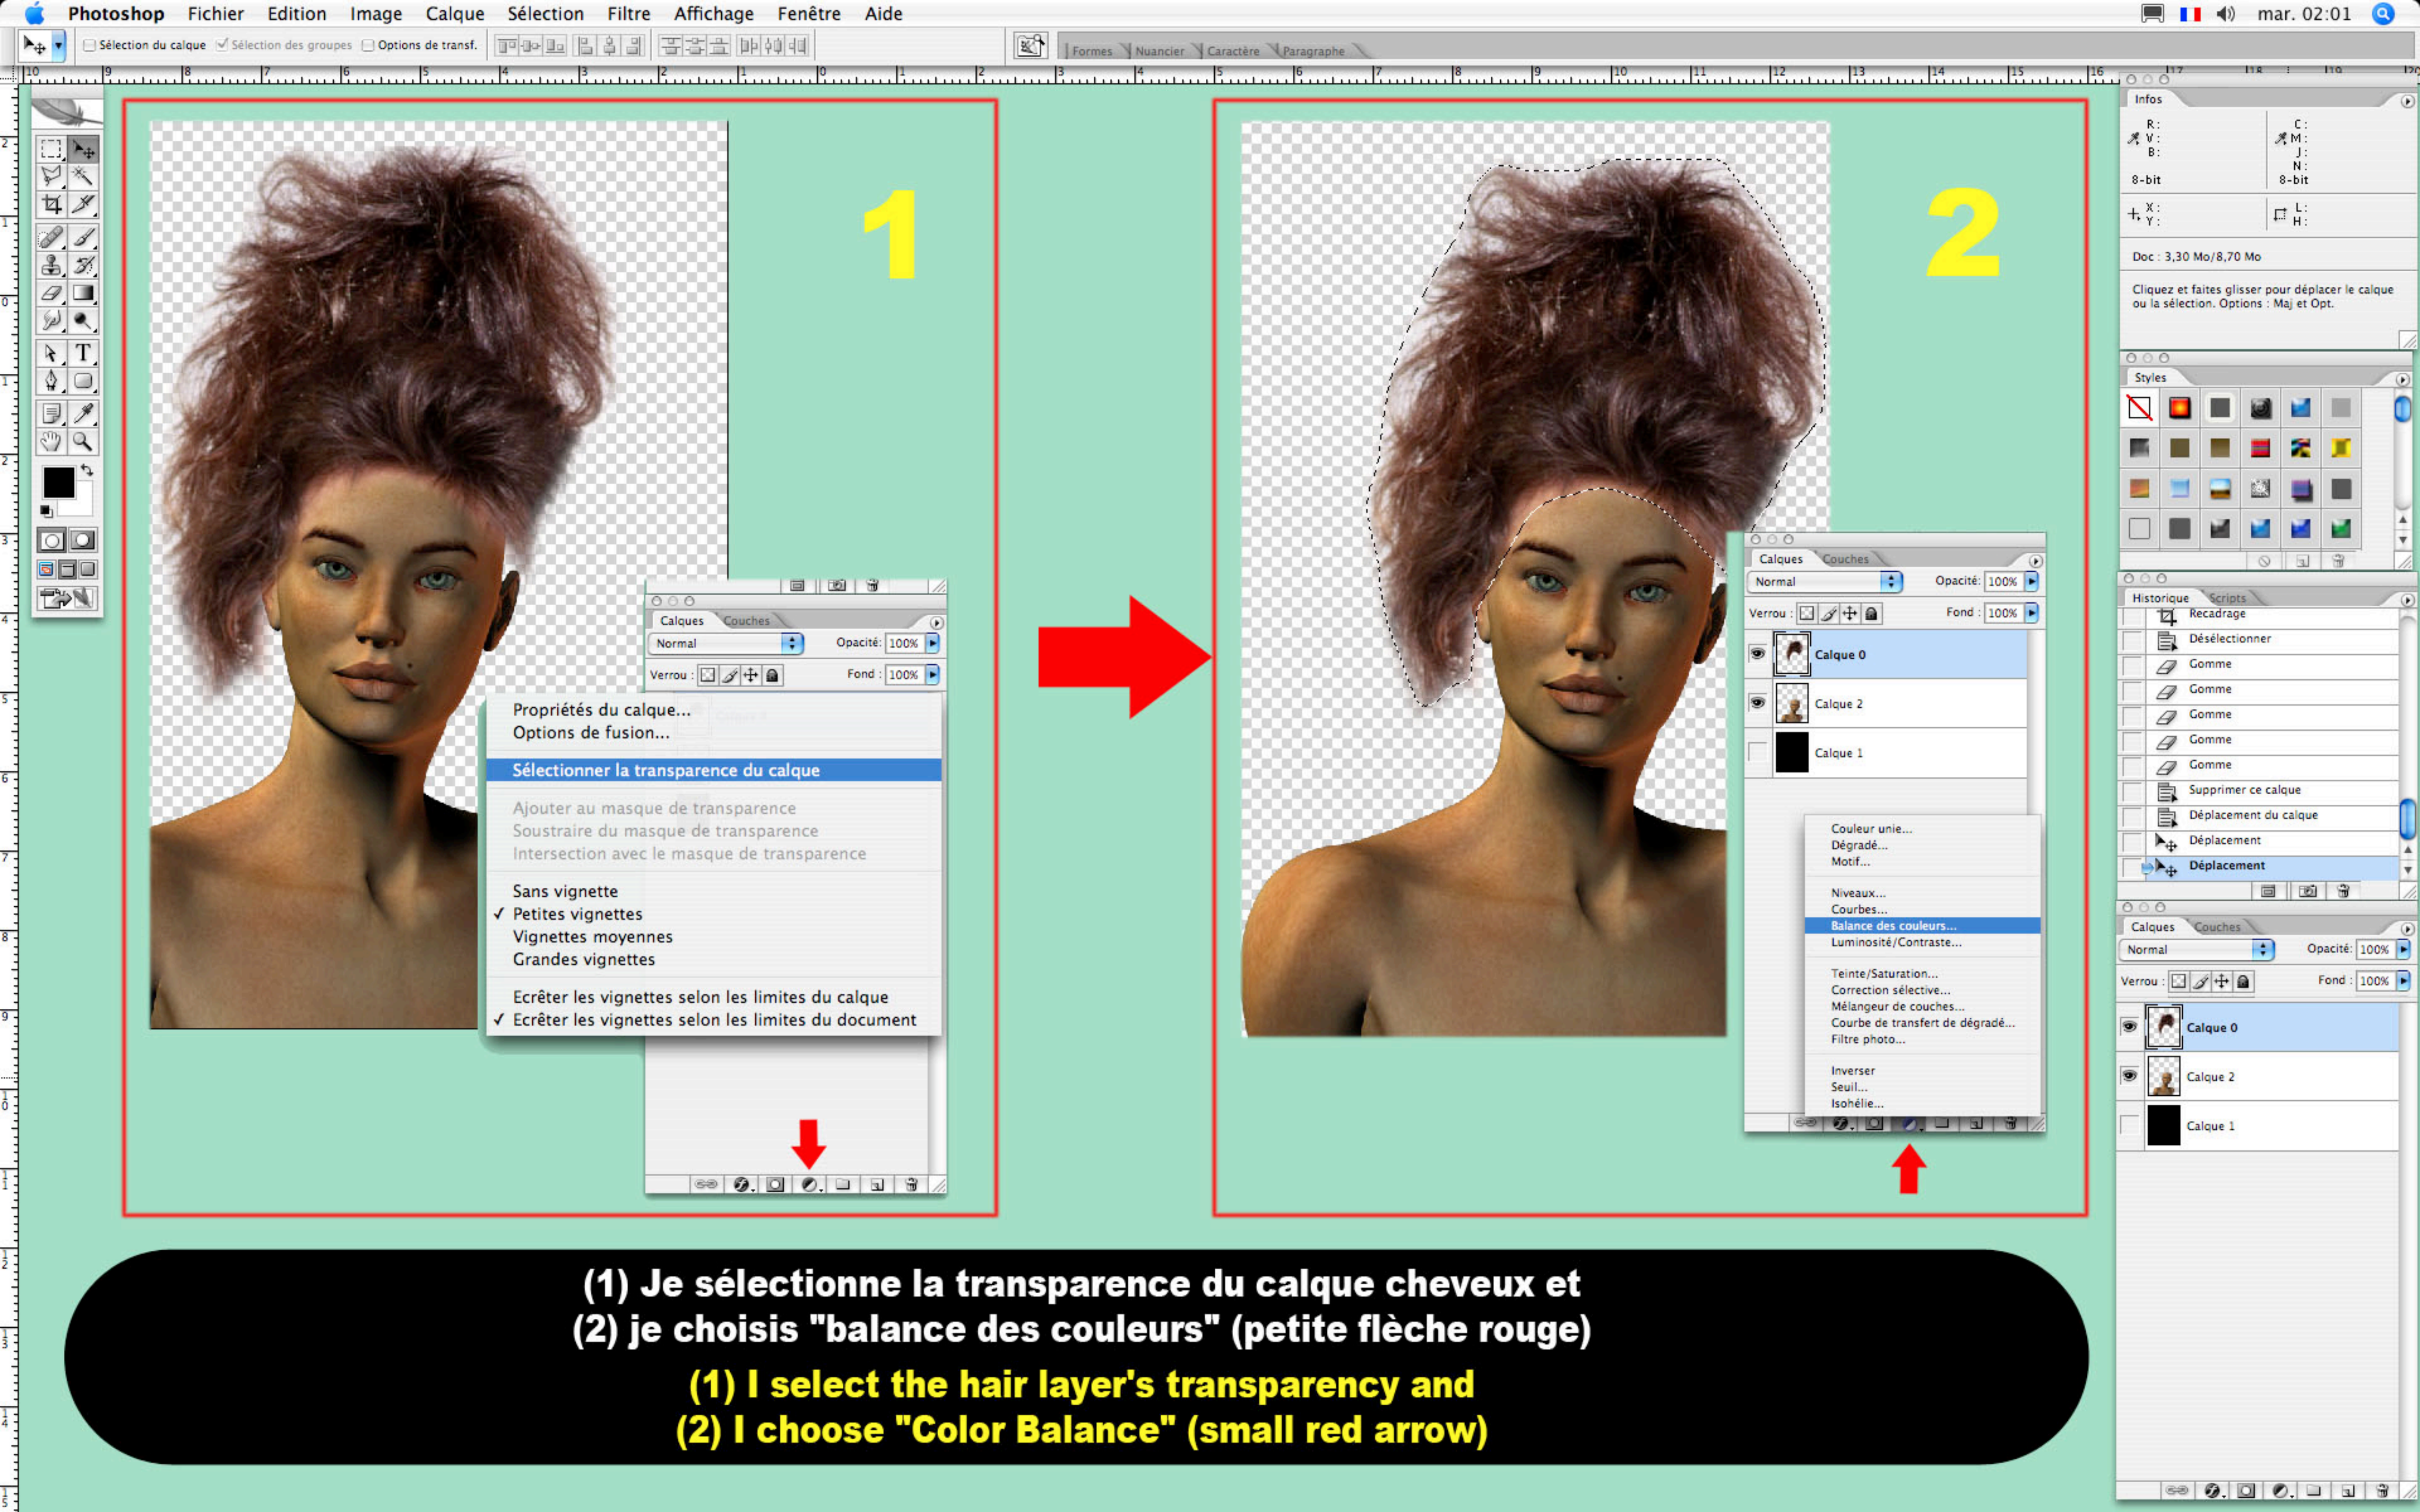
Photoshop Fichier Edition Image Calque Sélection Filtre Affichage Fenêtre Aide mar. 02:01

Sélection du calque Sélection des groupes Options de transf.

Formes Nuancier Caractère Paragraphe

1

Calques Couches
Normal Opacité: 100%
Verrou : Fond : 100%

Propriétés du calque...
Options de fusion...
Sélectionner la transparence du calque
Ajouter au masque de transparence
Soustraire du masque de transparence
Intersection avec le masque de transparence
Sans vignette
✓ Petites vignettes
Vignettes moyennes
Grandes vignettes
Ecrêter les vignettes selon les limites du calque
✓ Ecrêter les vignettes selon les limites du document

2

Calques Couches
Normal Opacité: 100%
Verrou : Fond : 100%
Calque 0
Calque 2
Calque 1

Couleur unie...
Dégradé...
Motif...
Niveaux...
Courbes...
Balance des couleurs...
Luminosité/Contraste...
Teinte/Saturation...
Correction sélective...
Mélangeur de couches...
Courbe de transfert de dégradé...
Filtre photo...
Inverser
Seuil...
Isohélie...

Infos
R : V : B :
C : M : J : N :
8-bit 8-bit
X : Y :
L : H :
Doc : 3,30 Mo/8,70 Mo
Cliquez et faites glisser pour déplacer le calque ou la sélection. Options : Maj et Opt.

Styles

Historique Scripts
Recadrage
Désélectionner
Gomme
Gomme
Gomme
Gomme
Gomme
Supprimer ce calque
Déplacement du calque
Déplacement
Déplacement

Calques Couches
Normal Opacité: 100%
Verrou : Fond : 100%
Calque 0
Calque 2
Calque 1

(1) Je sélectionne la transparence du calque cheveux et
(2) je choisis "balance des couleurs" (petite flèche rouge)
(1) I select the hair layer's transparency and
(2) I choose "Color Balance" (small red arrow)